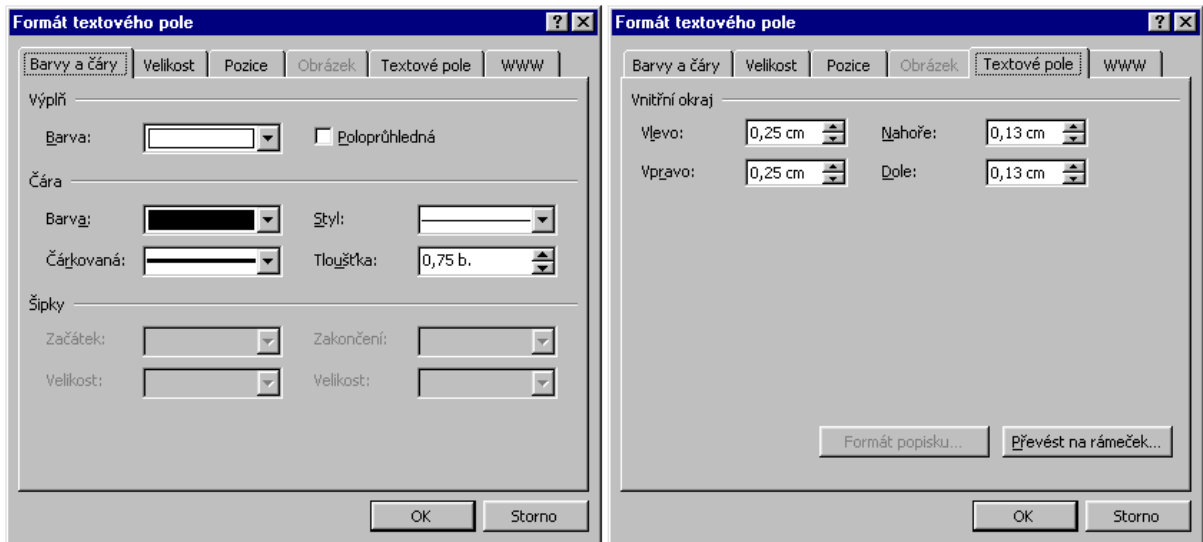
Formát textového pole

Barvy a čáry | Velikost | Pozice | Obrázek | Textové pole | WWW

Výplň

Barva:

Poloprůhledná

Čára

Barva:

Styl:

Čárkovaná:

Tloušťka: 0,75 b.

Šipky

Začátek:

Zakončení:

Velikost:

Velikost:

OK

Storno

Formát textového pole

Barvy a čáry | Velikost | Pozice | Obrázek | Textové pole | WWW

Vnitřní okraj

Vlevo: 0,25 cm

Nahoře: 0,13 cm

Vpravo: 0,25 cm

Dole: 0,13 cm

Formát popisku...

Převést na rámeček...

OK

Storno